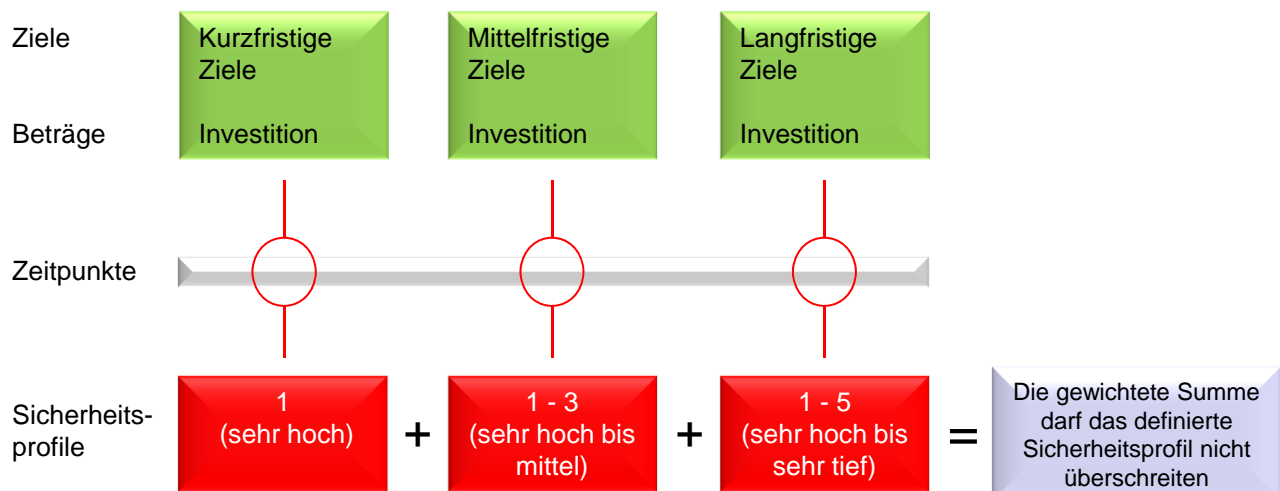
Ziele

Beträge

Kurzfristige Ziele

Investition

Mittelfristige Ziele

Investition

Langfristige Ziele

Investition

Zeitpunkte

Sicherheitsprofile

1
(sehr hoch)

+

1 - 3
(sehr hoch bis mittel)

+

1 - 5
(sehr hoch bis sehr tief)

=

Die gewichtete Summe darf das definierte Sicherheitsprofil nicht überschreiten